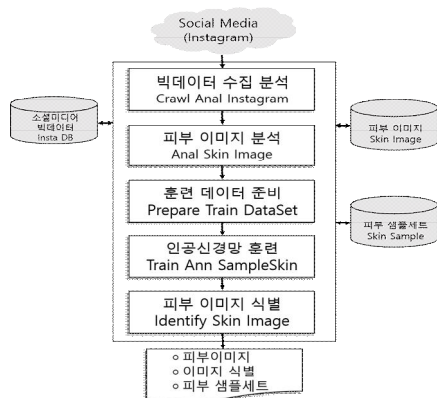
Social Media
(Instagram)

빅데이터 수집 분석
Crawl Anal Instagram

소셜미디어
빅데이터
Insta DB

피부 이미지 분석
Anal Skin Image

피부 이미지
Skin Image

훈련 데이터 준비
Prepare Train DataSet

피부 샘플세트
Skin Sample

인공신경망 훈련
Train Ann SampleSkin

피부 이미지 식별
Identify Skin Image

◦ 피부이미지
◦ 이미지 식별
◦ 피부 샘플세트